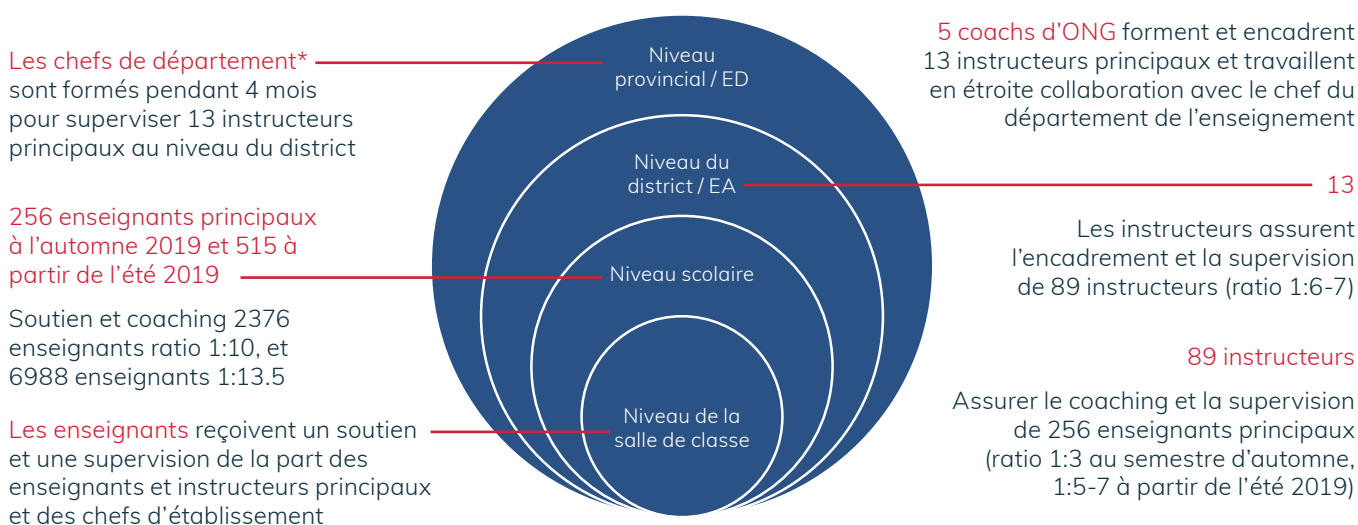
Les chefs de département* sont formés pendant 4 mois pour superviser 13 instructeurs principaux au niveau du district

256 enseignants principaux à l'automne 2019 et 515 à partir de l'été 2019

Soutien et coaching 2376 enseignants ratio 1:10, et 6988 enseignants 1:13.5

Les enseignants reçoivent un soutien et une supervision de la part des enseignants et instructeurs principaux et des chefs d'établissement

Niveau provincial / ED

Niveau du district / EA

Niveau scolaire

Niveau de la salle de classe

5 coachs d'ONG forment et encadrent 13 instructeurs principaux et travaillent en étroite collaboration avec le chef du département de l'enseignement

13

Les instructeurs assurent l'encadrement et la supervision de 89 instructeurs (ratio 1:6-7)

89 instructeurs

Assurer le coaching et la supervision de 256 enseignants principaux (ratio 1:3 au semestre d'automne, 1:5-7 à partir de l'été 2019)